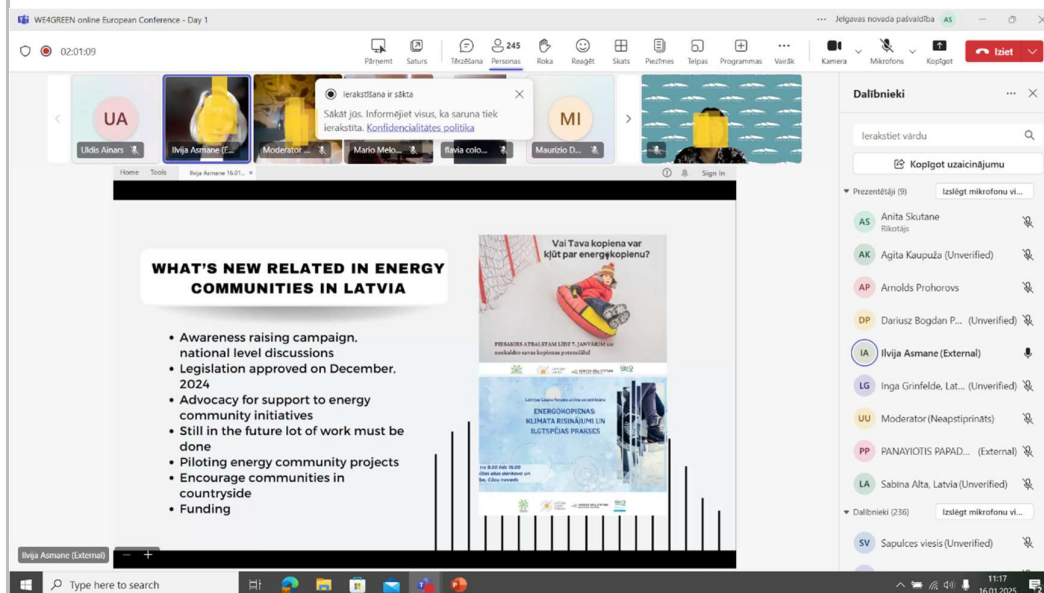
WE4GREEN online European Conference - Day 1

Jelgavas novada pašvaldība AS

02:01:09

Pārņemt Saturs Tērzēšana 245 Personas Roka Reaģēt Skats Piezīmes Telpas Programmas Vairāk Kamera Mikrofons Kopīgot Iziet

UA Uldis Ainars
Ilvija Asmane (E...
Moderator
Mario Melo...
flavia colo...
MI Maurizio D...

Ierakstīšana ir sākta
Sākat jūs. Informējiet visus, ka saruna tiek ierakstīta. Konfidencialitātes politika

Home Tools Ilvija Asmane 16.01... Sign In

WHAT'S NEW RELATED IN ENERGY COMMUNITIES IN LATVIA

• Awareness raising campaign, national level discussions
• Legislation approved on December, 2024
• Advocacy for support to energy community initiatives
• Still in the future lot of work must be done
• Piloting energy community projects
• Encourage communities in countryside
• Funding

Vai Tava kopiena var kļūt par energokopienu?

PIESAKIES ATBALSTAM LĪDZ 7. JANVĀRIM un novērtē savas kopienas potenciālu!

ENERGOKOPIENAS: KLIMATA RISINĀJUMI UN ILGTSPĒJAS PRAKSES

Ilvija Asmane (External)

Dalībnieki

Ierakstiet vārdu

Kopīgot uzaicinājumu

Prezentētāji (9) Izslēgt mikrofonu vi...
AS Anita Skutane Rīkotājs
AK Agita Kaupuža (Unverified)
AP Arnolds Prohorovs
DP Dariusz Bogdan P... (Unverified)
IA Ilvija Asmane (External)
LG Inga Grinfelde, Lat... (Unverified)
UU Moderator (Neapstiprināts)
PP PANAYIOTIS PAPAD... (External)
LA Sabina Alta, Latvia (Unverified)

Dalībnieki (236) Izslēgt mikrofonu vi...
SV Sapulces viesis (Unverified)

Type here to search

11:17 16.01.2025